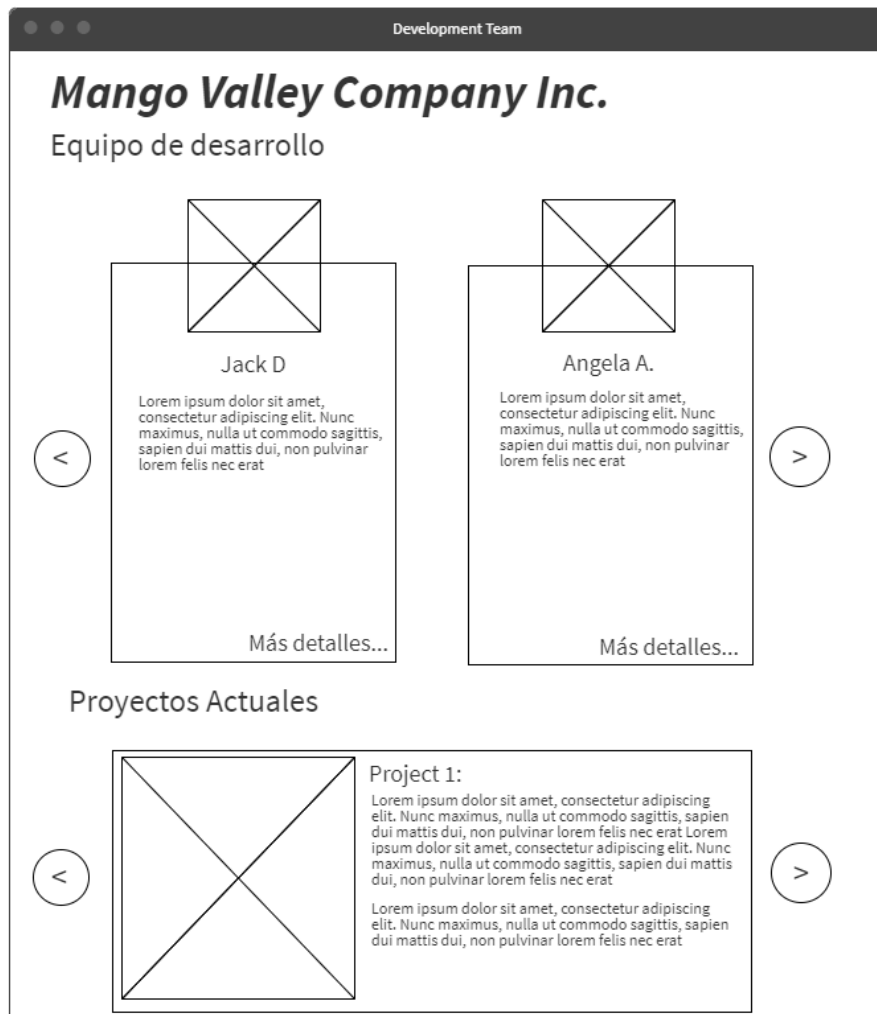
Development Team

Mango Valley Company Inc.

Equipo de desarrollo

<

Jack D

Lorem ipsum dolor sit amet, consectetur adipiscing elit. Nunc maximus, nulla ut commodo sagittis, sapien dui mattis dui, non pulvinar lorem felis nec erat

Más detalles...

Angela A.

Lorem ipsum dolor sit amet, consectetur adipiscing elit. Nunc maximus, nulla ut commodo sagittis, sapien dui mattis dui, non pulvinar lorem felis nec erat

Más detalles...

>

Proyectos Actuales

<

Project 1:

Lorem ipsum dolor sit amet, consectetur adipiscing elit. Nunc maximus, nulla ut commodo sagittis, sapien dui mattis dui, non pulvinar lorem felis nec erat Lorem ipsum dolor sit amet, consectetur adipiscing elit. Nunc maximus, nulla ut commodo sagittis, sapien dui mattis dui, non pulvinar lorem felis nec erat

Lorem ipsum dolor sit amet, consectetur adipiscing elit. Nunc maximus, nulla ut commodo sagittis, sapien dui mattis dui, non pulvinar lorem felis nec erat

>